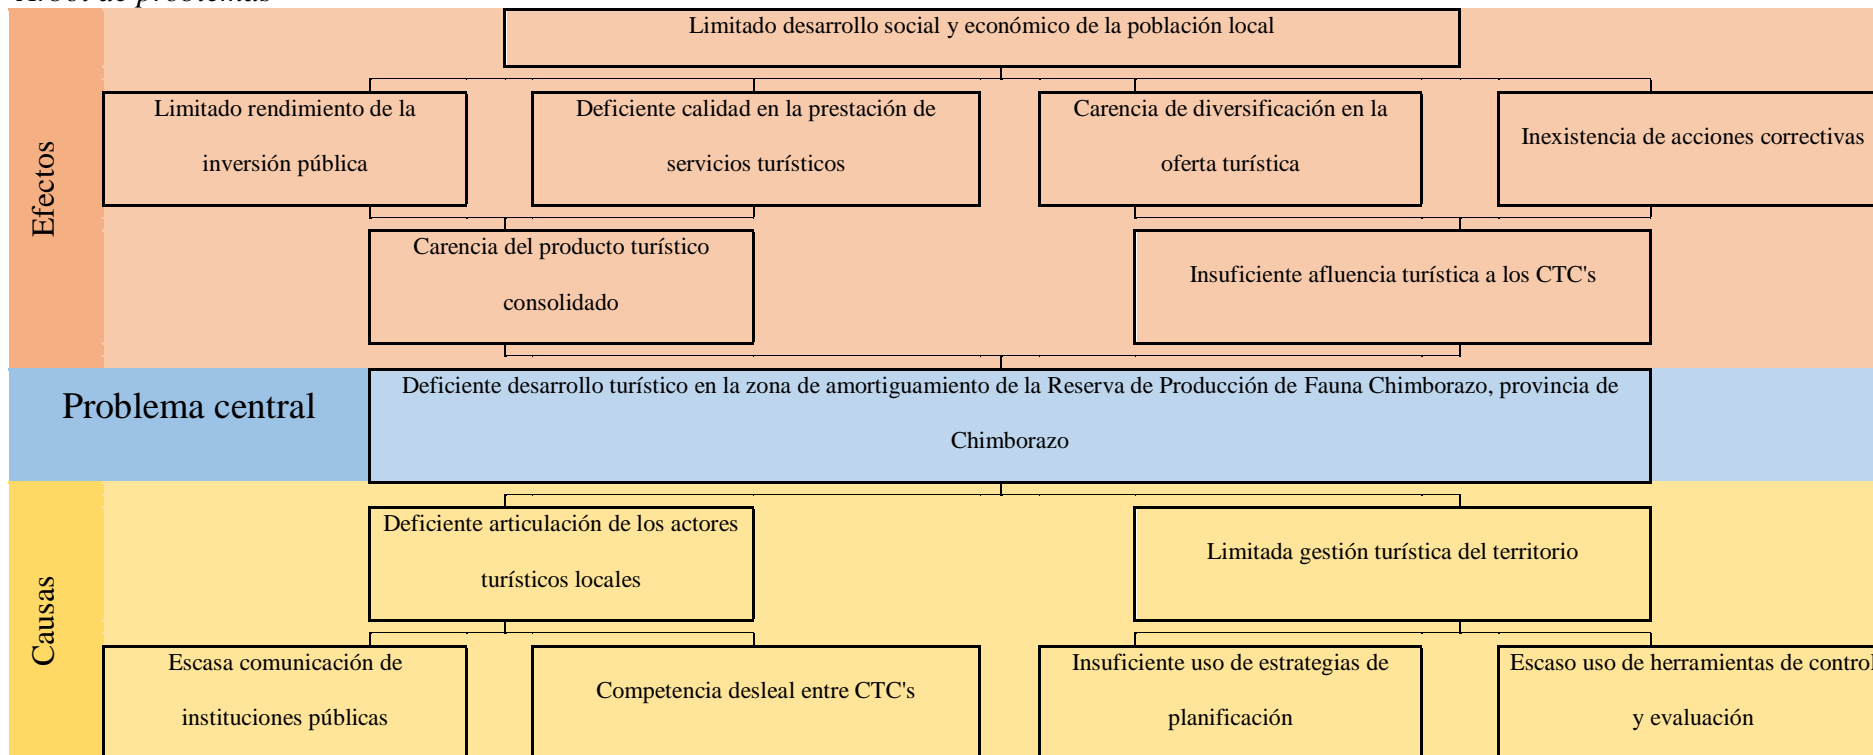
Árbol de problemas

Efectos

Limitado desarrollo social y económico de la población local

Limitado rendimiento de la inversión pública

Deficiente calidad en la prestación de servicios turísticos

Carencia de diversificación en la oferta turística

Inexistencia de acciones correctivas

Carencia del producto turístico consolidado

Insuficiente afluencia turística a los CTC's

Problema central

Deficiente desarrollo turístico en la zona de amortiguamiento de la Reserva de Producción de Fauna Chimborazo, provincia de Chimborazo

Causas

Deficiente articulación de los actores turísticos locales

Limitada gestión turística del territorio

Escasa comunicación de instituciones públicas

Competencia desleal entre CTC's

Insuficiente uso de estrategias de planificación

Escaso uso de herramientas de control y evaluación